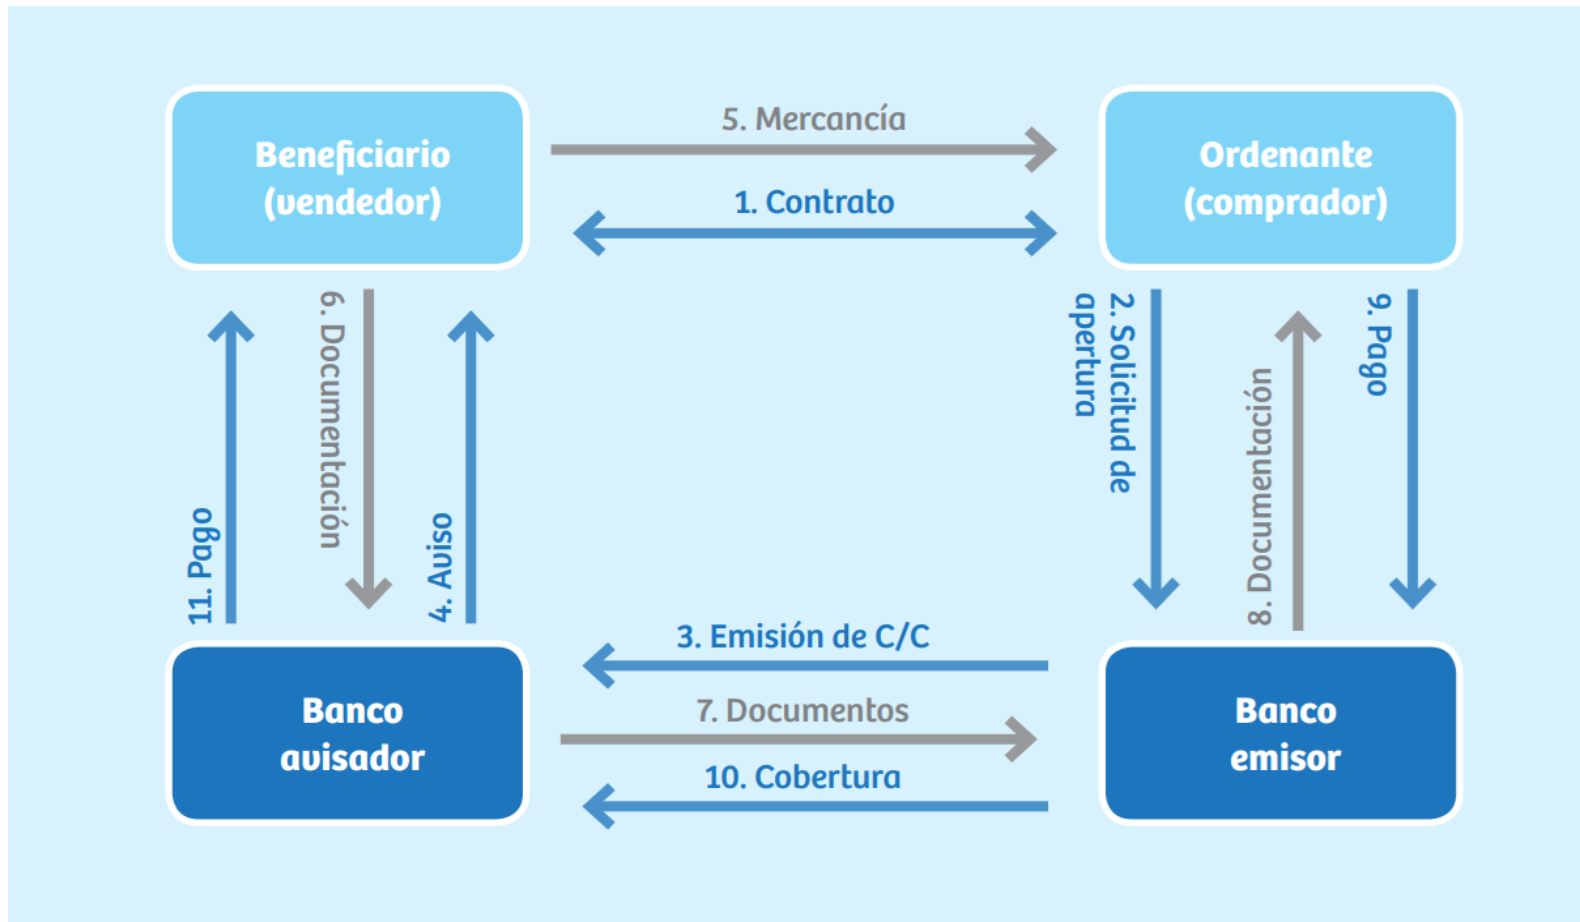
Beneficiario (vendedor)

5. Mercancía

1. Contrato

Ordenante (comprador)

11. Pago

6. Documentación

4. Aviso

2. Solicitud de apertura

8. Documentación

9. Pago

3. Emisión de C/C

7. Documentos

10. Cobertura

Banco avisador

Banco emisor